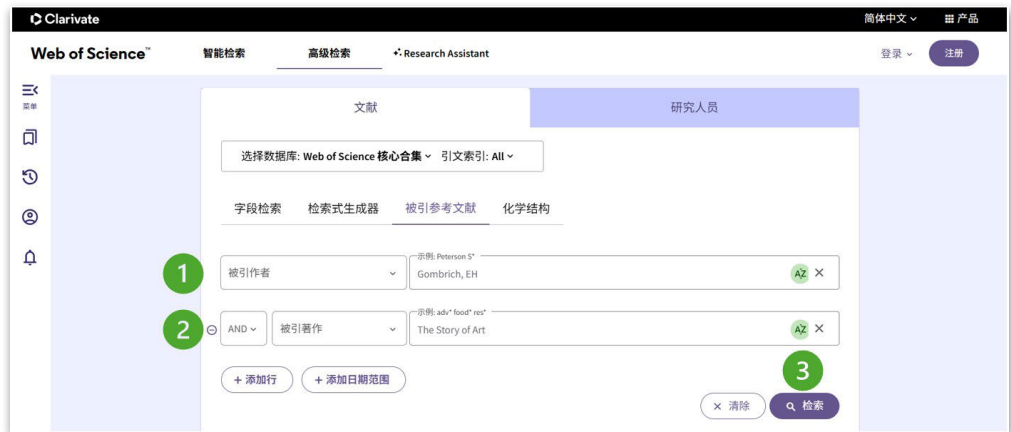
Clarivate

简体中文 ⌄ 产品

Web of Science™ 智能检索 高级检索 Research Assistant 登录 ⌄ 注册

菜单

文献 研究人员

选择数据库: Web of Science 核心合集 ⌄ 引文索引: All ⌄

字段检索 检索式生成器 被引参考文献 化学结构

1 被引作者 ⌄ 示例: Peterson S* Gombrich, EH AZ ✕

2 ⊖ AND ⌄ 被引著作 ⌄ 示例: adv* food* res* The Story of Art AZ ✕

+ 添加行 + 添加日期范围

3

✕ 清除 检索